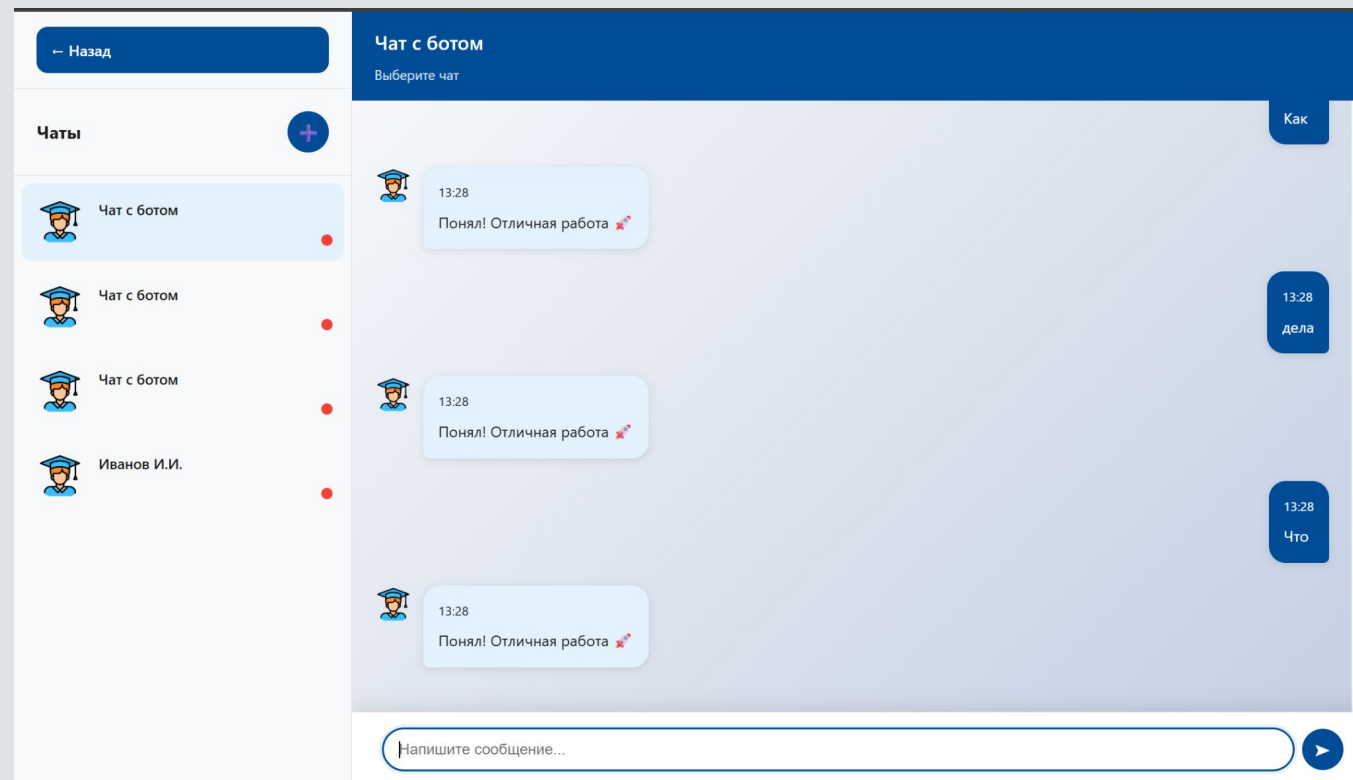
← Назад

Чаты

+

Чат с ботом

Чат с ботом

Чат с ботом

Иванов И.И.

Чат с ботом

Выберите чат

Как

13:28

Понял! Отличная работа 🚀

13:28

дела

13:28

Понял! Отличная работа 🚀

13:28

Что

13:28

Понял! Отличная работа 🚀

Напишите сообщение...

➤